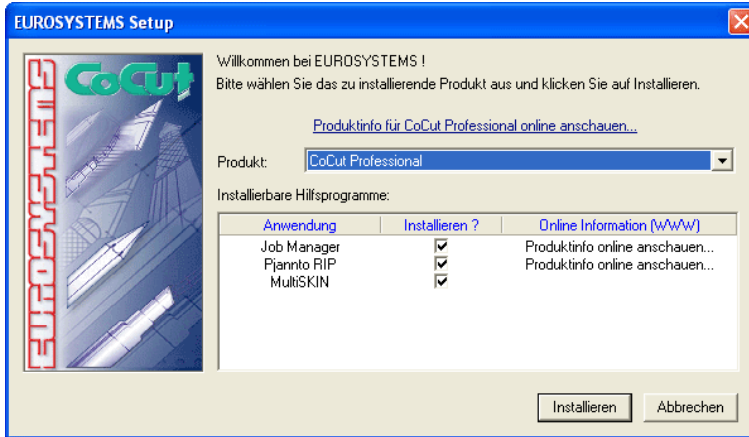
EUROSYSTEMS Setup

EUROSYSTEMS

CoCut

Willkommen bei EUROSYSTEMS !
Bitte wählen Sie das zu installierende Produkt aus und klicken Sie auf Installieren.

Produktinfo für CoCut Professional online anschauen...

Produkt: CoCut Professional

Installierbare Hilfsprogramme:

| Anwendung | Installieren ? | Online Information (WWW) |
|---|---|---|
| Job Manager | ☑ | Produktinfo online anschauen... |
| Pjannto RIP | ☑ | Produktinfo online anschauen... |
| MultiSKIN | ☑ | |

Installieren Abbrechen